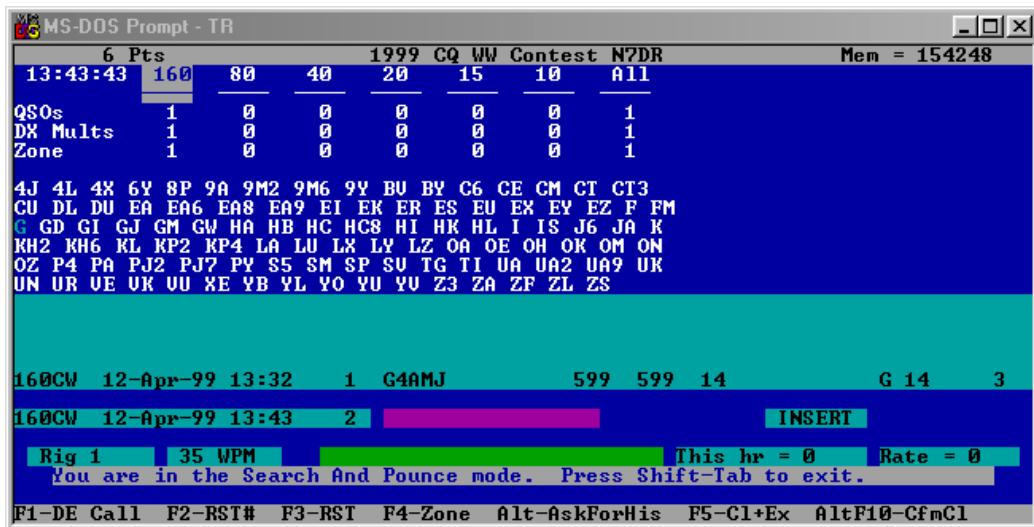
MS-DOS Prompt - TR

6 Pts 1999 CQ WW Contest N7DR Mem = 154248

| 13:43:43 | 160 | 80 | 40 | 20 | 15 | 10 | All |
|---|---|---|---|---|---|---|---|
| QSOs | 1 | 0 | 0 | 0 | 0 | 0 | 1 |
| DX Mults | 1 | 0 | 0 | 0 | 0 | 0 | 1 |
| Zone | 1 | 0 | 0 | 0 | 0 | 0 | 1 |

4J 4L 4X 6Y 8P 9A 9M2 9M6 9Y BV BY C6 CE CM CT CT3 CU DL DU EA EA6 EA8 EA9 EI EK ER ES EU EX EY EZ F FM G GD GI GJ GM GW HA HB HC HC8 HI HK HL I IS J6 JA K KH2 KH6 KL KP2 KP4 LA LU LX LY LZ OA OE OH OK OM ON OZ P4 PA PJ2 PJ7 PY S5 SM SP SV TG TI UA UA2 UA9 UK UN UR VE VK VU XE YB YL YO YU YV Z3 ZA ZF ZL ZS

160CW 12-Apr-99 13:32 1 G4AMJ 599 599 14 G 14 3

160CW 12-Apr-99 13:43 2 INSERT

Rig 1 35 WPM This hr = 0 Rate = 0
You are in the Search And Pounce mode. Press Shift-Tab to exit.

F1-DE Call F2-RST# F3-RST F4-Zone Alt-AskForHis F5-Cl+Ex AltF10-CfmCl